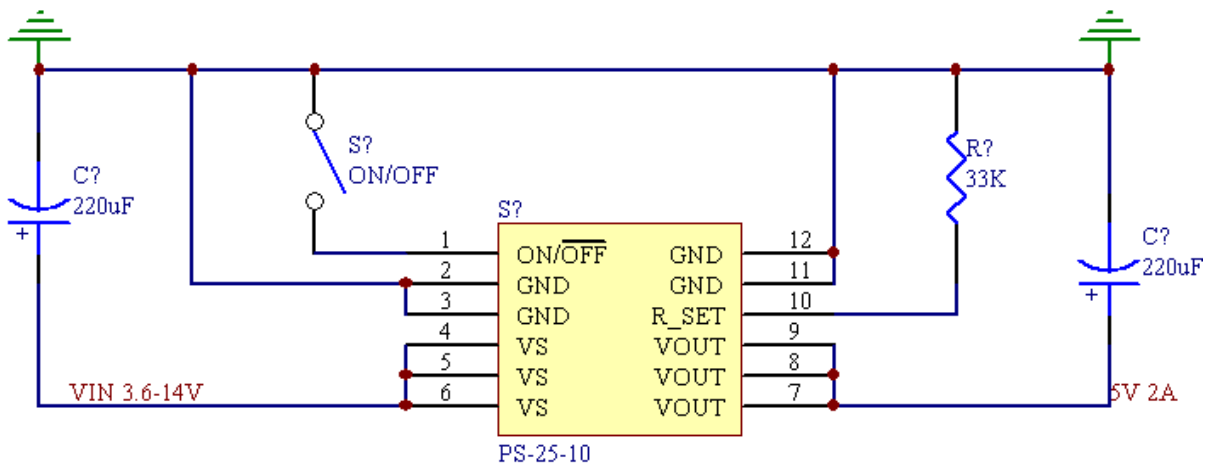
S?
ON/OFF

C?
220uF
+

S?

| 1 | ON/$\overline{\text{OFF}}$ | GND | 12 |
|---|---|---|---|
| 2 | GND | GND | 11 |
| 3 | GND | R_SET | 10 |
| 4 | VS | VOUT | 9 |
| 5 | VS | VOUT | 8 |
| 6 | VS | VOUT | 7 |

PS-25-10

R?
33K

C?
220uF
+

VIN 3.6-14V

5V 2A